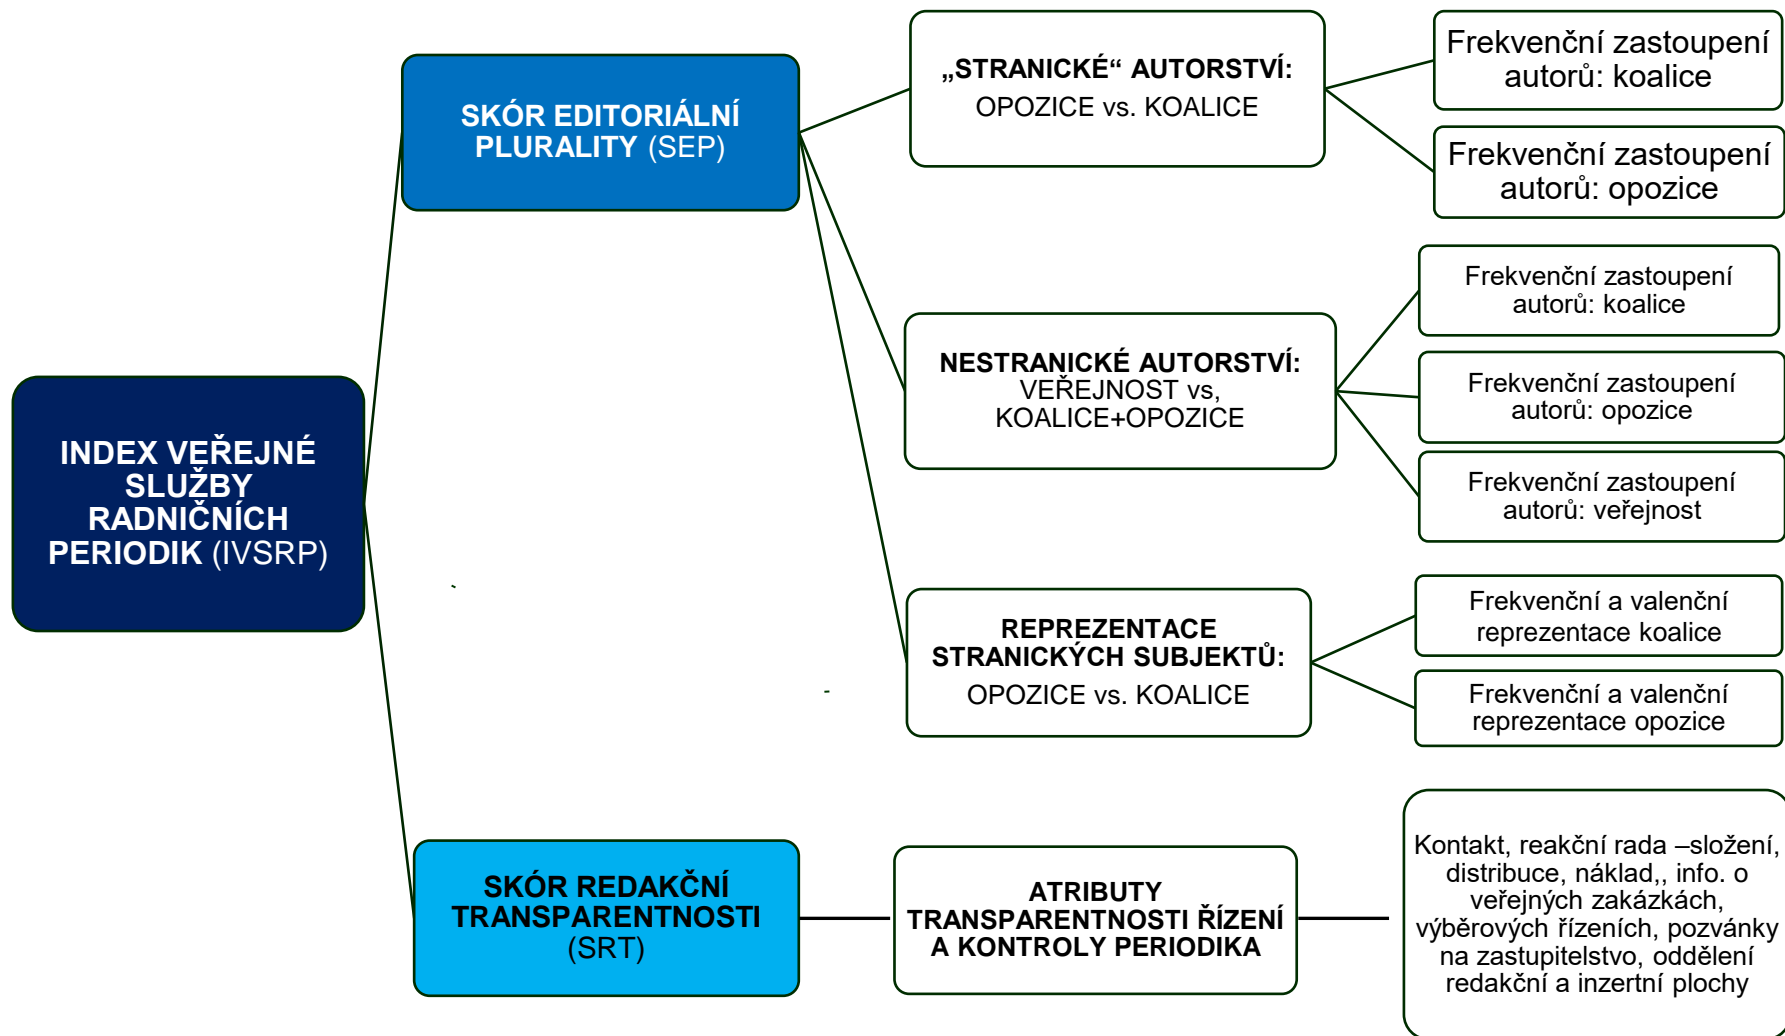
INDEX VEŘEJNÉ SLUŽBY RADNIČNÍCH PERIODIK (IVSRP)

SKÓR EDITORIÁLNÍ PLURALITY (SEP)

„STRANICKÉ“ AUTORSTVÍ: OPOZICE vs. KOALICE

Frekvenční zastoupení autorů: koalice

Frekvenční zastoupení autorů: opozice

NESTRANICKÉ AUTORSTVÍ: VEŘEJNOST vs, KOALICE+OPOZICE

Frekvenční zastoupení autorů: koalice

Frekvenční zastoupení autorů: opozice

Frekvenční zastoupení autorů: veřejnost

REPREZENTACE STRANICKÝCH SUBJEKTŮ: OPOZICE vs. KOALICE

Frekvenční a valenční reprezentace koalice

Frekvenční a valenční reprezentace opozice

SKÓR REDAKČNÍ TRANSPARENTNOSTI (SRT)

ATRIBUTY TRANSPARENTNOSTI ŘÍZENÍ A KONTROLY PERIODIKA

Kontakt, reakční rada –složení, distribuce, náklad,, info. o veřejných zakázkách, výběrových řízeních, pozvánky na zastupitelstvo, oddělení redakční a inzertní plochy